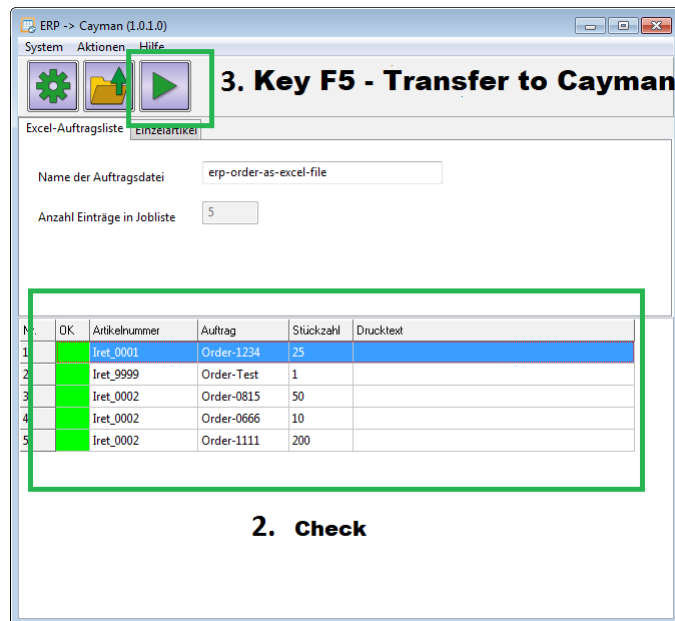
ERP -> Cayman (1.0.1.0)

System Aktionen Hilfe

3. Key F5 - Transfer to Cayman

Excel-Auftragsliste Einzelartikel

Name der Auftragsdatei erp-order-as-excel-file

Anzahl Einträge in Jobliste 5

| Nr. | OK | Artikelnummer | Auftrag | Stückzahl | Drucktext |
|---|---|---|---|---|---|
| 1 | | Iret_0001 | Order-1234 | 25 | |
| 2 | | Iret_9999 | Order-Test | 1 | |
| 3 | | Iret_0002 | Order-0815 | 50 | |
| 4 | | Iret_0002 | Order-0666 | 10 | |
| 5 | | Iret_0002 | Order-1111 | 200 | |

2. Check